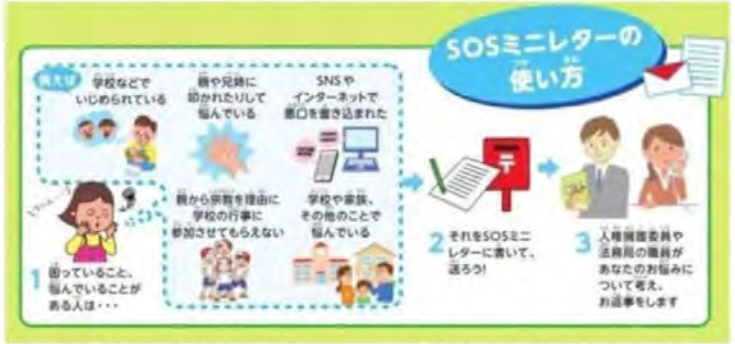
SOSミニレターの使い方

例えば

学校などでいじめられている

親や兄姉に叩かれたりして悩んでいる

SNSやインターネットで悪口を書き込まれた

親から宗教を理由に学校の行事に参加させてもらえない

学校や家族、その他のことで悩んでいる

1 困っていること、悩んでいることがある人は・・・

2 それをSOSミニレターに書いて、送ろう!

3 人権擁護委員や法務局の職員があなたのお悩みについて考え、お返事をします